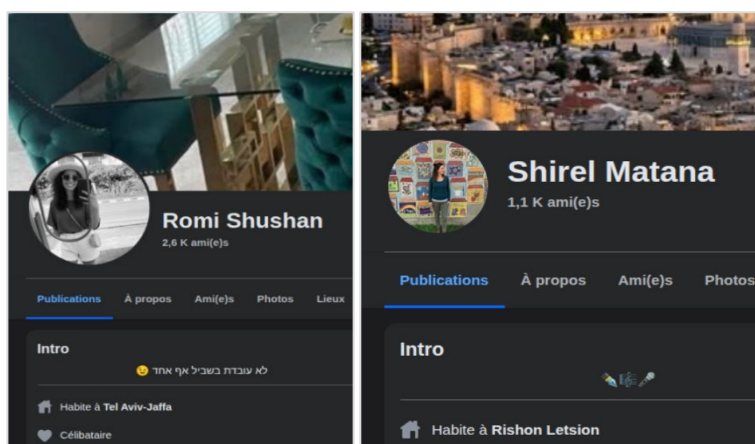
Romi Shushan
2,6 K ami(e)s

Publications
À propos
Ami(e)s
Photos
Lieux

Intro
לא עובדת בשביל אף אחד 😉

Habite à Tel Aviv-Jaffa
Célibataire

Shirel Matana
1,1 K ami(e)s

Publications
À propos
Ami(e)s
Photos

Intro
✏️🎼🎤

Habite à Rishon Letsion